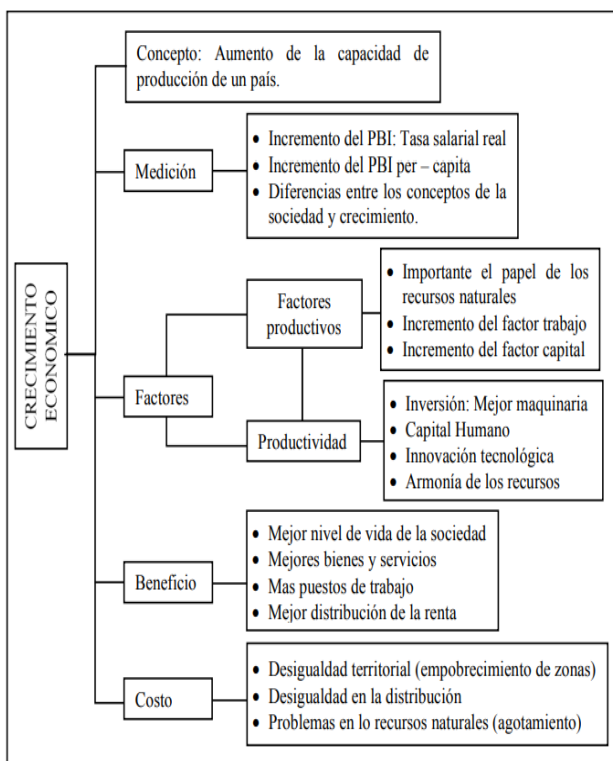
CRECIMIENTO ECONOMICO

Concepto: Aumento de la capacidad de producción de un país.

Medición

- Incremento del PBI: Tasa salarial real
- Incremento del PBI per – capita
- Diferencias entre los conceptos de la sociedad y crecimiento.

Factores

Factores productivos

- Importante el papel de los recursos naturales
- Incremento del factor trabajo
- Incremento del factor capital

Productividad

- Inversión: Mejor maquinaria
- Capital Humano
- Innovación tecnológica
- Armonía de los recursos

Beneficio

- Mejor nivel de vida de la sociedad
- Mejores bienes y servicios
- Mas puestos de trabajo
- Mejor distribución de la renta

Costo

- Desigualdad territorial (empobrecimiento de zonas)
- Desigualdad en la distribución
- Problemas en lo recursos naturales (agotamiento)